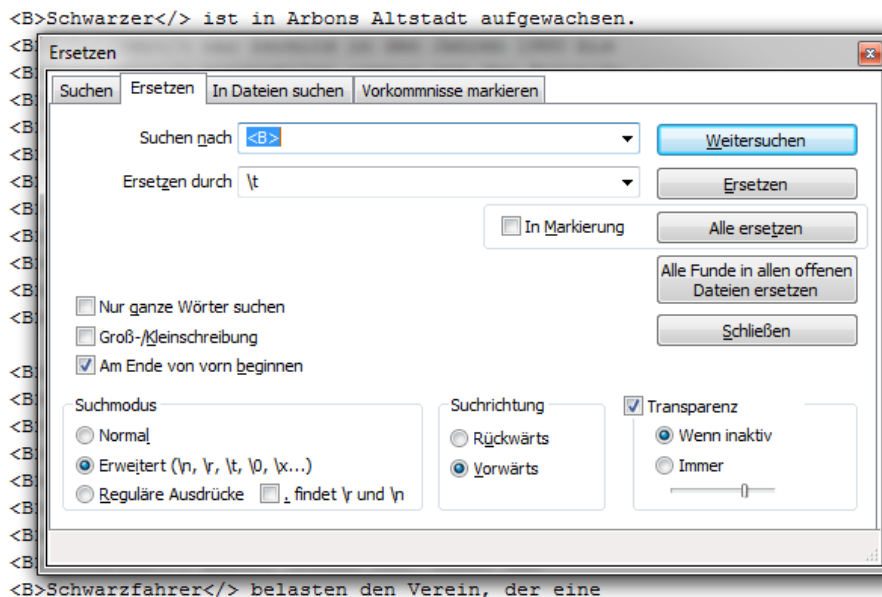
<B>Schwarzer</> ist in Arbons Altstadt aufgewachsen.

Ersetzen

Suchen | Ersetzen | In Dateien suchen | Vorkommnisse markieren

Suchen nach <B>

Ersetzen durch \t

Weitersuchen

Ersetzen

In Markierung

Alle ersetzen

Alle Funde in allen offenen Dateien ersetzen

Nur ganze Wörter suchen

Groß-/Kleinschreibung

Am Ende von vorn beginnen

Schließen

Suchmodus

Normal

Erweitert (\n, \r, \t, \0, \x...)

Reguläre Ausdrücke

. findet \r und \n

Suchrichtung

Rückwärts

Vorwärts

Transparenz

Wenn inaktiv

Immer

<B>Schwarzfahrer</> belasten den Verein, der eine